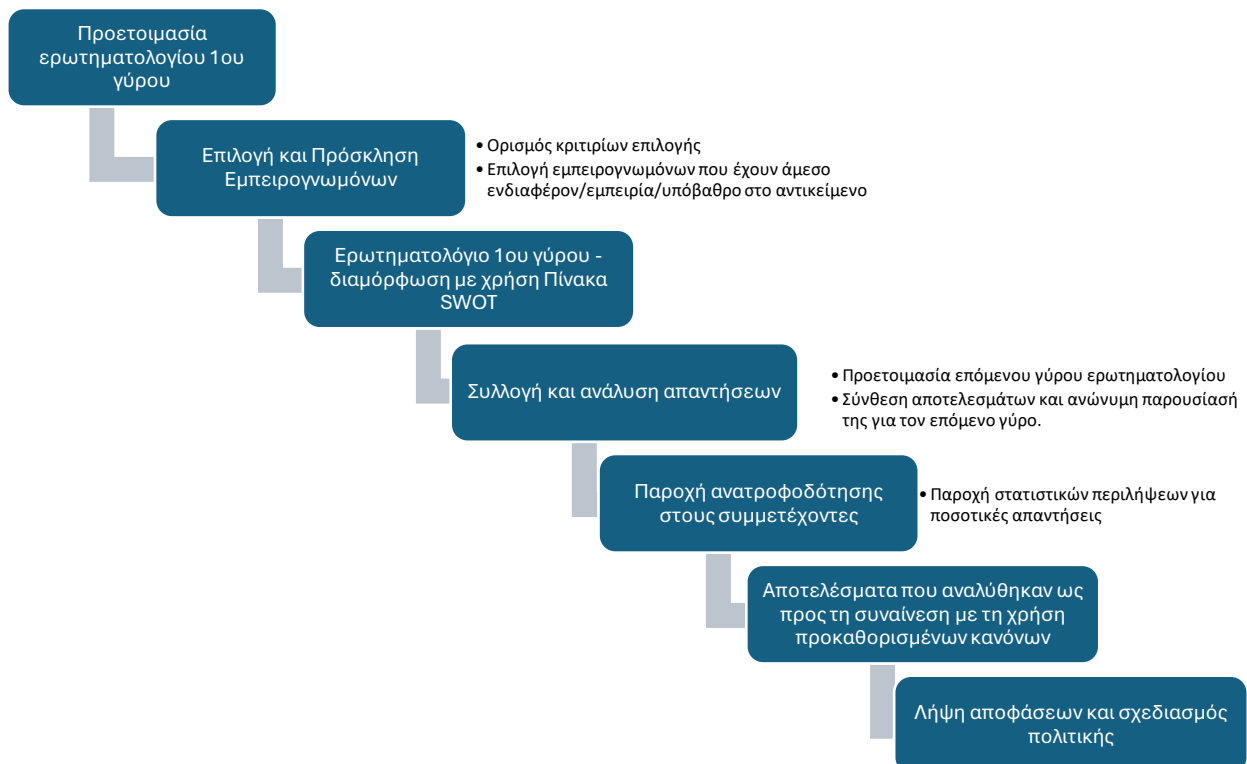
Προετοιμασία ερωτηματολογίου 1ου γύρου

Επιλογή και Πρόσκληση Εμπειρογνωμόνων

• Ορισμός κριτιρίων επιλογής
• Επιλογή εμπειρογνωμόνων που έχουν άμεσο ενδιαφέρον/εμπειρία/υπόβαθρο στο αντικείμενο

Ερωτηματολόγιο 1ου γύρου - διαμόρφωση με χρήση Πίνακα SWOT

Συλλογή και ανάλυση απαντήσεων

• Προετοιμασία επόμενου γύρου ερωτηματολογίου
• Σύνθεση αποτελεσμάτων και ανώνυμη παρουσίασή της για τον επόμενο γύρο.

Παροχή ανατροφοδότησης στους συμμετέχοντες

• Παροχή στατιστικών περιλήψεων για ποσοτικές απαντήσεις

Αποτελέσματα που αναλύθηκαν ως προς τη συναίνεση με τη χρήση προκαθορισμένων κανόνων

Λήψη αποφάσεων και σχεδιασμός πολιτικής